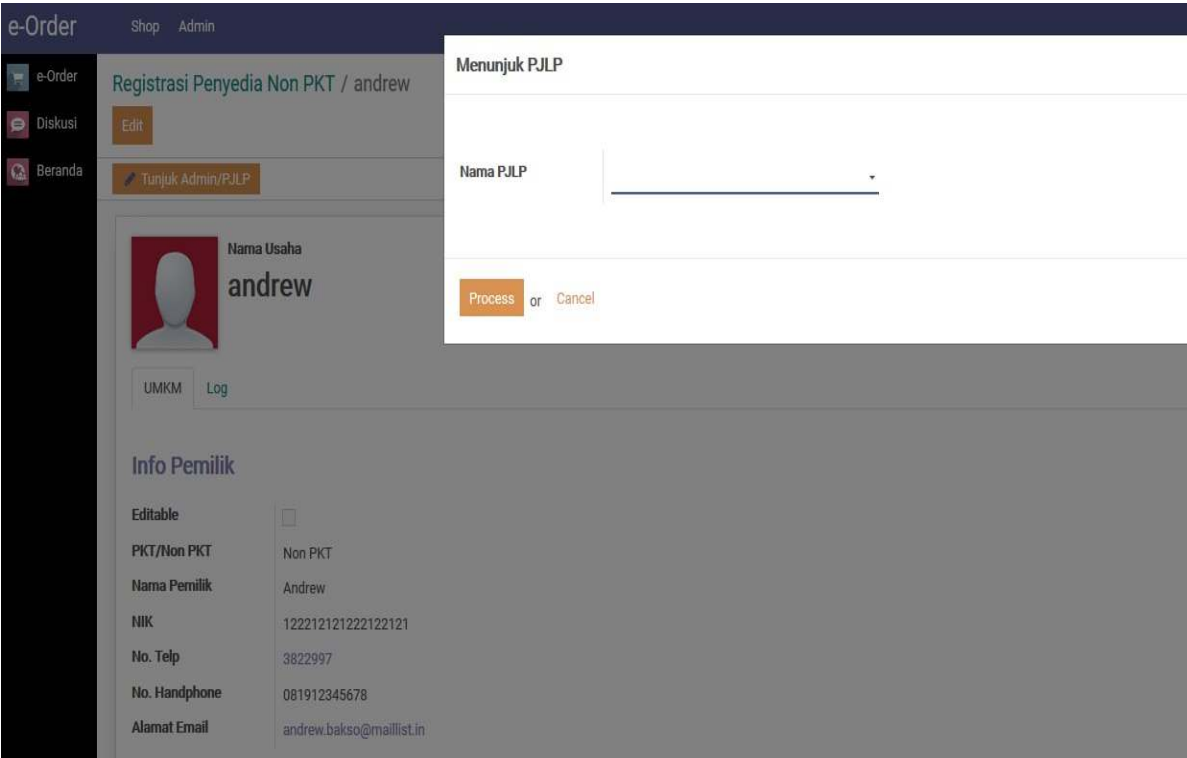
e-Order Shop Admin

e-Order
Diskusi
Beranda

Registrasi Penyedia Non PKT / andrew

Edit

Tunjuk Admin/PJLP

Nama Usaha
andrew

UMKM Log

Info Pemilik

| | |
|---|---|
| Editable | |
| PKT/Non PKT | Non PKT |
| Nama Pemilik | Andrew |
| NIK | 122212121222122121 |
| No. Telp | 3822997 |
| No. Handphone | 081912345678 |
| Alamat Email | andrew.bakso@maillist.in |

Menunjuk PJLP

Nama PJLP

Process or Cancel